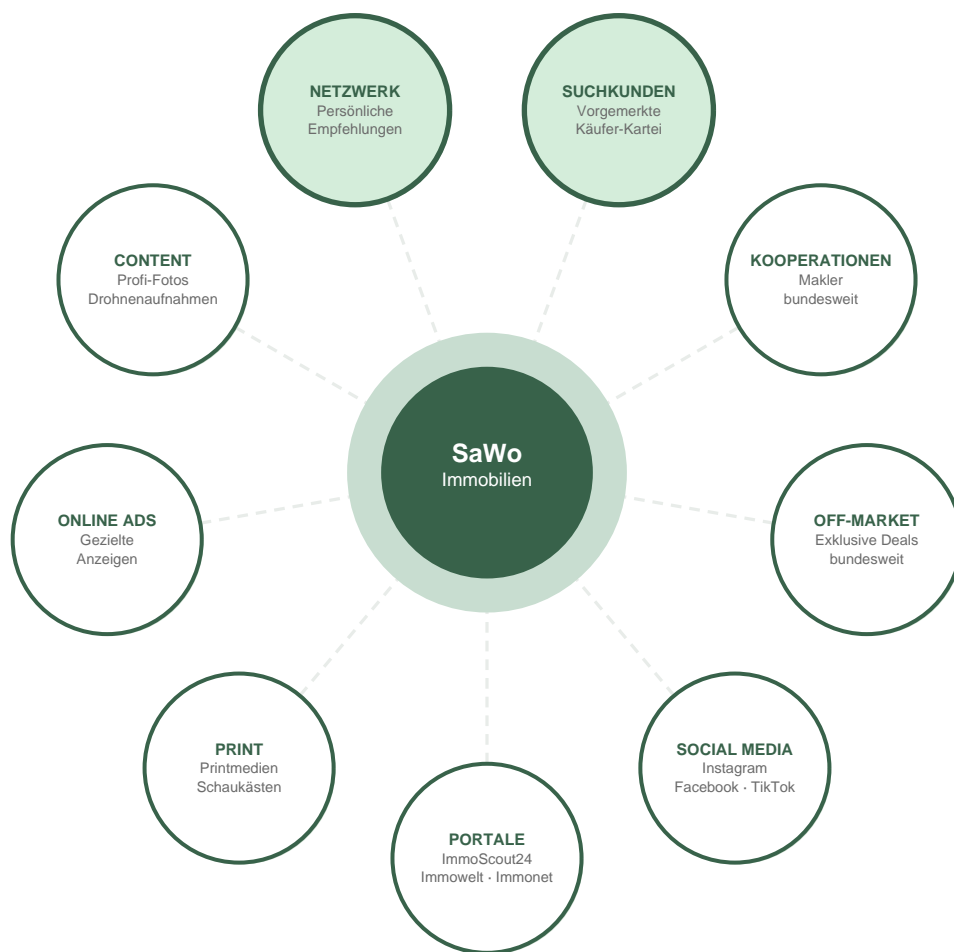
NETZWERK
Persönliche Empfehlungen

SUCHKUNDEN
Vorgemerkte Käufer-Kartei

CONTENT
Profi-Fotos
Drohnenaufnahmen

KOOPERATIONEN
Makler
bundesweit

SaWo
Immobilien

ONLINE ADS
Gezielte
Anzeigen

OFF-MARKET
Exklusive Deals
bundesweit

PRINT
Printmedien
Schaukästen

SOCIAL MEDIA
Instagram
Facebook · TikTok

PORTALE
ImmoScout24
Immowelt · Immonet